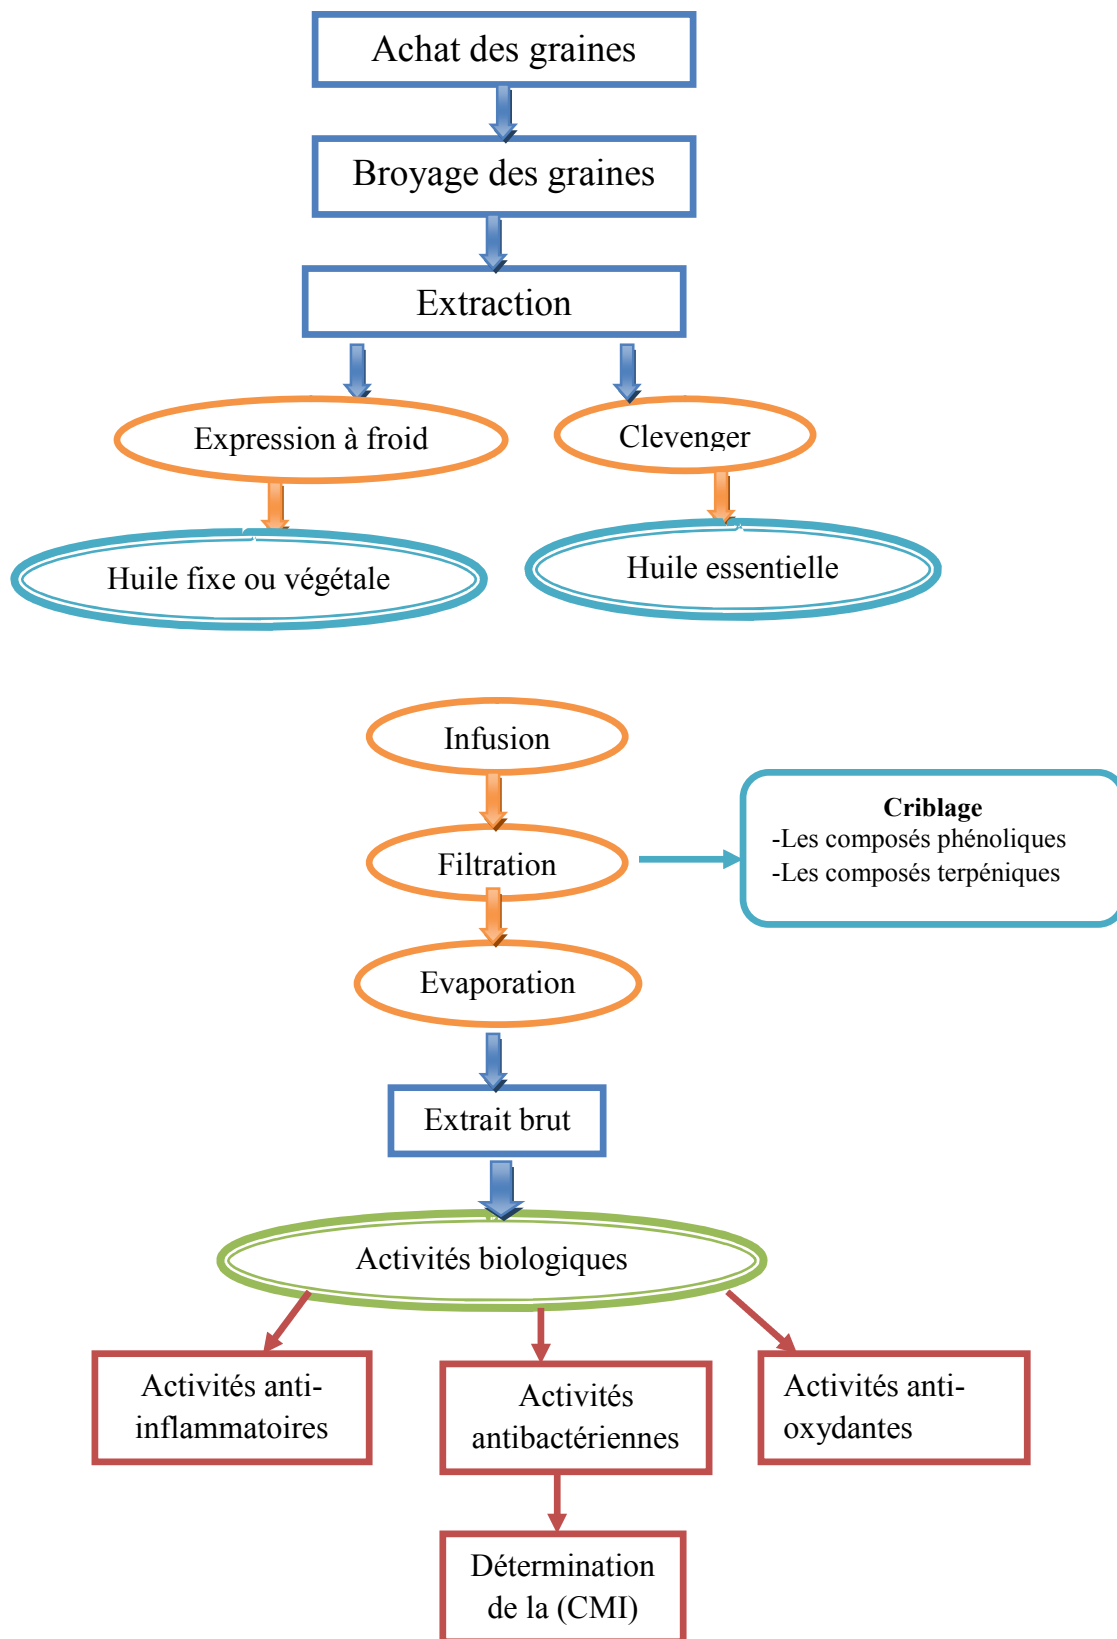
Achat des graines

Broyage des graines

Extraction

Expression à froid

Clevenger

Huile fixe ou végétale

Huile essentielle

Infusion

Filtration

Criblage
-Les composés phénoliques
-Les composés terpéniques

Evaporation

Extrait brut

Activités biologiques

Activités anti-inflammatoires

Activités antibactériennes

Activités anti-oxydantes

Détermination de la (CMI)